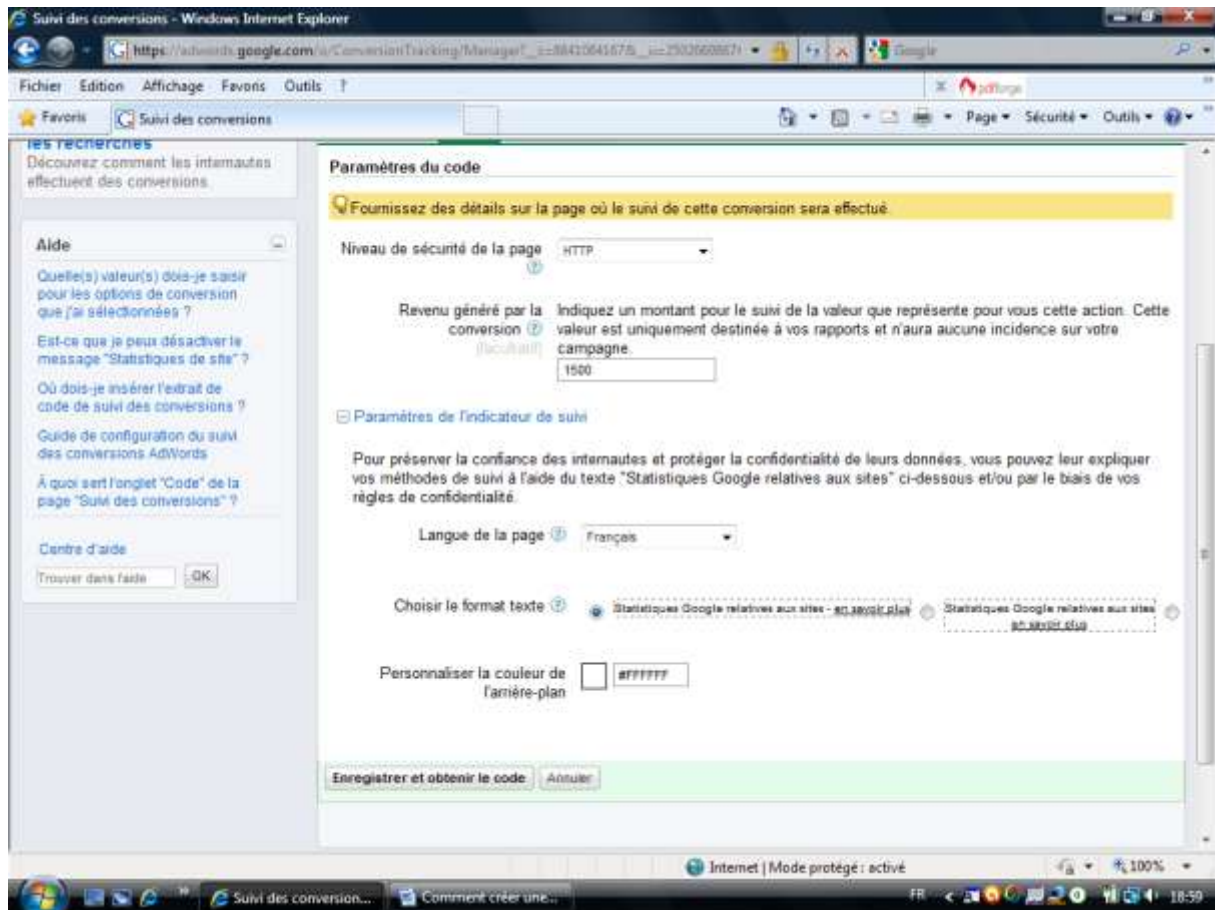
Suivi des conversions - Windows Internet Explorer

https://adwords.google.com/o/ConversionTracking/Manager?__c=8841064167&__u=2502668867

Google

Fichier Edition Affichage Favoris Outils ?

pdfforge

Favoris Suivi des conversions

Page ▾ Sécurité ▾ Outils ▾

les recherches
Découvrez comment les internautes effectuent des conversions.

Aide

Quelle(s) valeur(s) dois-je saisir pour les options de conversion que j'ai sélectionnées ?

Est-ce que je peux désactiver le message "Statistiques de site" ?

Où dois-je insérer l'extrait de code de suivi des conversions ?

Guide de configuration du suivi des conversions AdWords

À quoi sert l'onglet "Code" de la page "Suivi des conversions" ?

Centre d'aide

Trouver dans l'aide OK

Paramètres du code

Fournissez des détails sur la page où le suivi de cette conversion sera effectué.

Niveau de sécurité de la page HTTP

Revenu généré par la conversion (facultatif) Indiquez un montant pour le suivi de la valeur que représente pour vous cette action. Cette valeur est uniquement destinée à vos rapports et n'aura aucune incidence sur votre campagne.

1500

Paramètres de l'indicateur de suivi

Pour préserver la confiance des internautes et protéger la confidentialité de leurs données, vous pouvez leur expliquer vos méthodes de suivi à l'aide du texte "Statistiques Google relatives aux sites" ci-dessous et/ou par le biais de vos règles de confidentialité.

Langue de la page Français

Choisir le format texte Statistiques Google relatives aux sites - en savoir plus Statistiques Google relatives aux sites en savoir plus

Personnaliser la couleur de l'arrière-plan #FFFFFF

Enregistrer et obtenir le code Annuler

Internet | Mode protégé : activé 100%

Suivi des conversion... Comment créer une...

FR 18:59